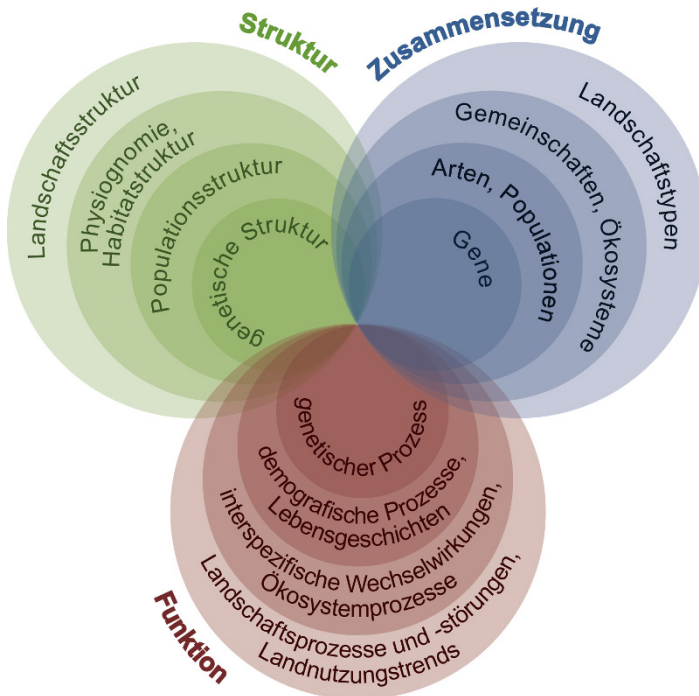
Struktur

Landschaftsstruktur

Physiognomie, Habitatstruktur

Populationsstruktur

genetische Struktur

Zusammensetzung

Landschaftstypen

Gemeinschaften, Ökosysteme

Arten, Populationen

Gene

Funktion

genetischer Prozess

demografische Prozesse, Lebensgeschichten

interspezifische Wechselwirkungen, Ökosystemprozesse

Landschaftsprozesse und -störungen, Landnutzungstrends